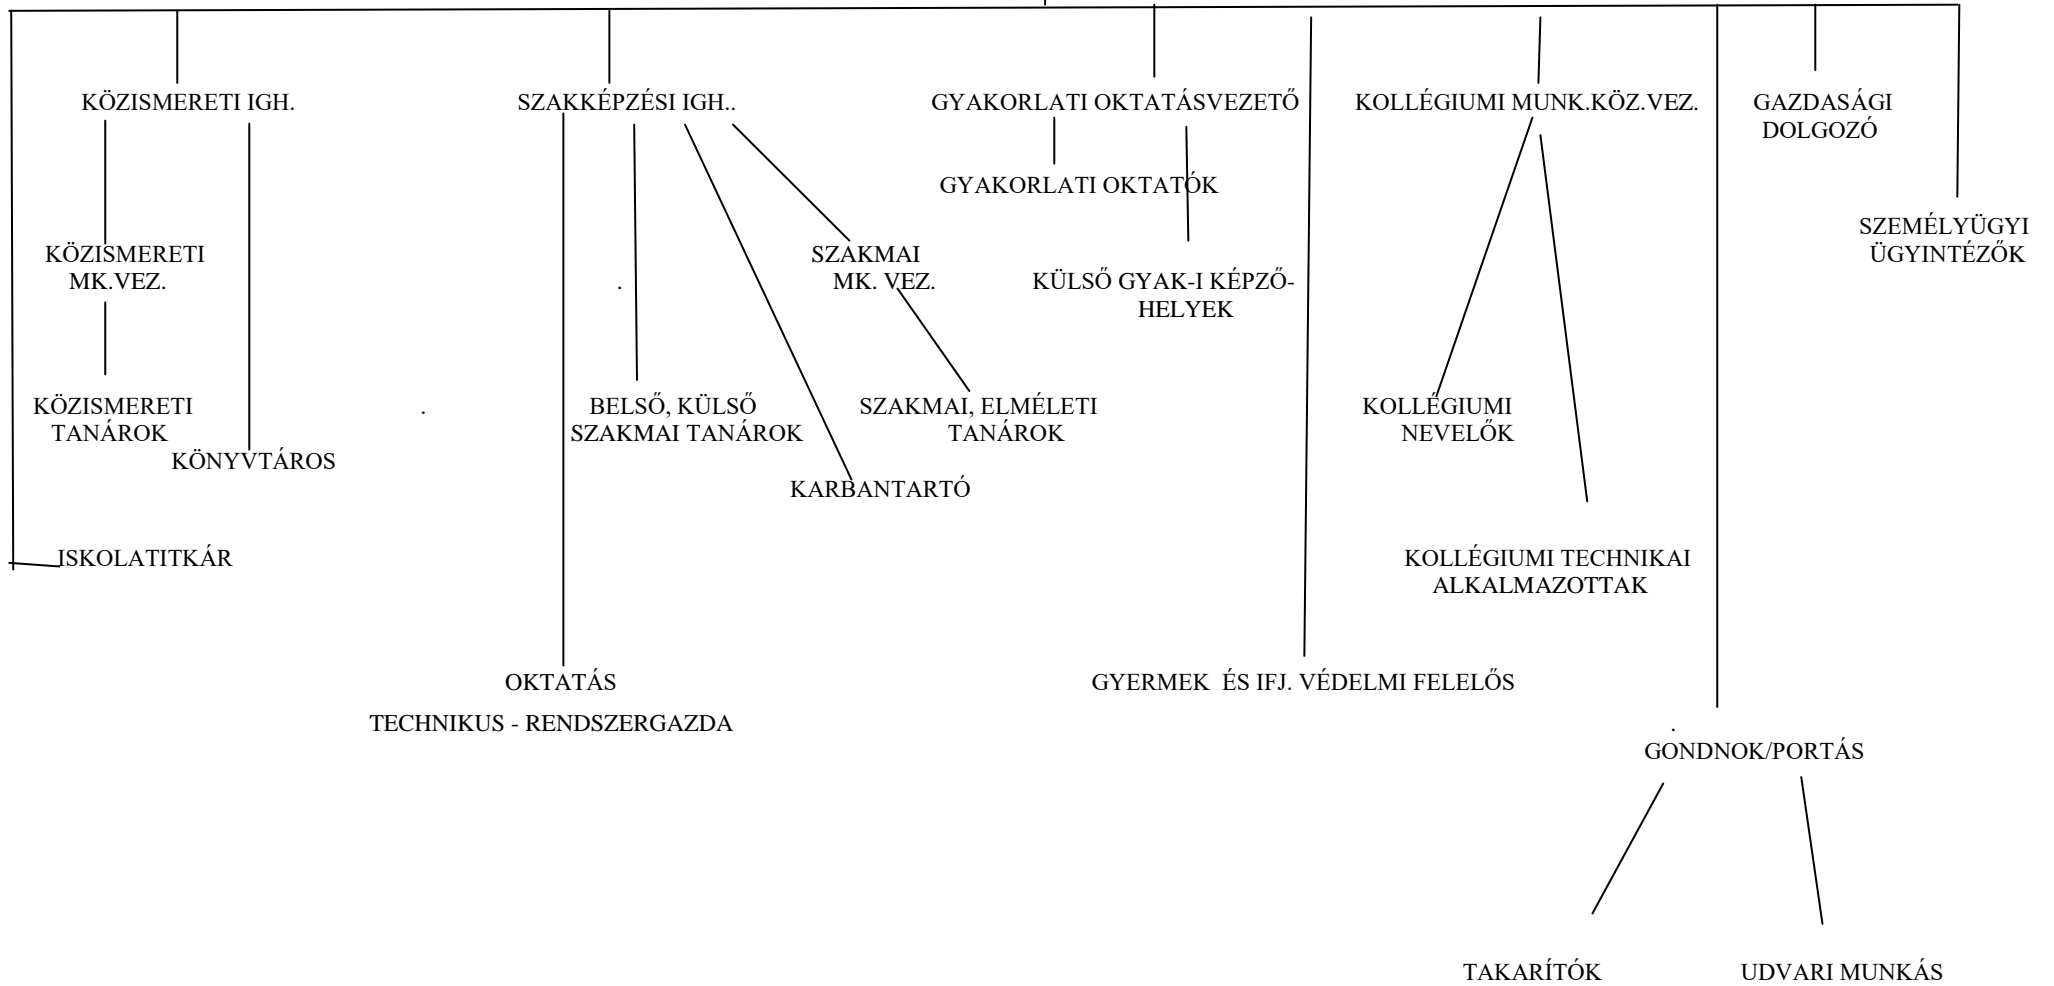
KÖZISMERETI IGH.

SZAKKÉPZÉSI IGH..

GYAKORLATI OKTATÁSVEZETŐ

KOLLÉGIUMI MUNK.KÖZ.VEZ.

GAZDASÁGI DOLGOZÓ

GYAKORLATI OKTATÓK

SZEMÉLYÜGYI ÜGYINTÉZŐK

KÖZISMERETI MK.VEZ.

SZAKMAI MK. VEZ.

KÜLSŐ GYAK-I KÉPZŐHELYEK

KÖZISMERETI TANÁROK

BELSŐ, KÜLSŐ SZAKMAI TANÁROK

SZAKMAI, ELMÉLETI TANÁROK

KOLLÉGIUMI NEVELŐK

KÖNYVTÁROS

KARBANTARTÓ

ISKOLATITKÁR

KOLLÉGIUMI TECHNIKAI ALKALMAZOTTAK

OKTATÁS

GYERMEK ÉS IFJ. VÉDELMI FELELŐS

TECHNIKUS - RENDSZERGAZDA

GONDNOK/PORTÁS

TAKARÍTÓK

UDVARI MUNKÁS